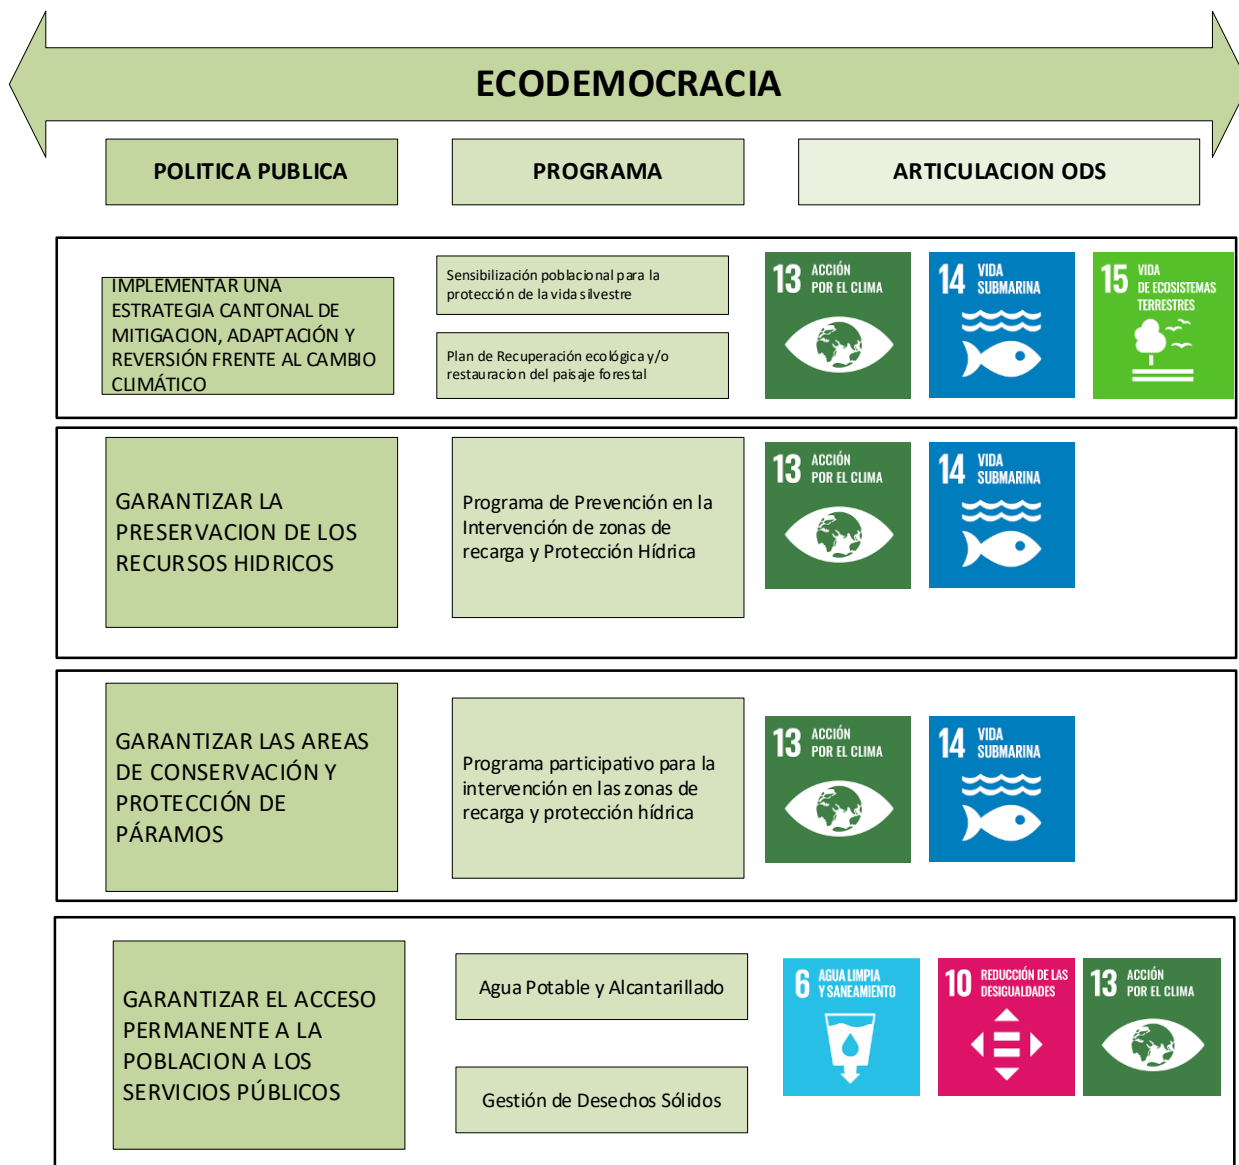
ECODEMOCRACIA

POLITICA PUBLICA

PROGRAMA

ARTICULACION ODS

IMPLEMENTAR UNA ESTRATEGIA CANTONAL DE MITIGACION, ADAPTACIÓN Y REVERSIÓN FRENTE AL CAMBIO CLIMÁTICO

Sensibilización poblacional para la protección de la vida silvestre

Plan de Recuperación ecológica y/o restauracion del paisaje forestal

13 ACCIÓN POR EL CLIMA

14 VIDA SUBMARINA

15 VIDA DE ECOSISTEMAS TERRESTRES

GARANTIZAR LA PRESERVACION DE LOS RECURSOS HIDRICOS

Programa de Prevención en la Intervención de zonas de recarga y Protección Hídrica

13 ACCIÓN POR EL CLIMA

14 VIDA SUBMARINA

GARANTIZAR LAS AREAS DE CONSERVACIÓN Y PROTECCIÓN DE PÁRAMOS

Programa participativo para la intervención en las zonas de recarga y protección hídrica

13 ACCIÓN POR EL CLIMA

14 VIDA SUBMARINA

GARANTIZAR EL ACCESO PERMANENTE A LA POBLACION A LOS SERVICIOS PÚBLICOS

Agua Potable y Alcantarillado

Gestión de Desechos Sólidos

6 AGUA LIMPIA Y SANEAMIENTO

10 REDUCCIÓN DE LAS DESIGUALDADES

13 ACCIÓN POR EL CLIMA